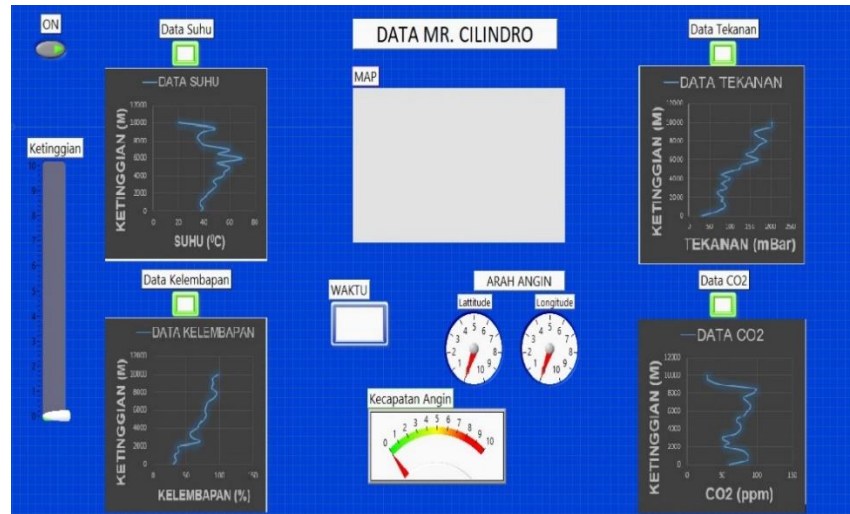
ON

Data Suhu

DATA MR. CILINDRO

Data Tekanan

DATA SUHU

12000
10000
8000
6000
4000
2000
0

0 20 40 60 80

KETINGGIAN (M)

SUHU (°C)

MAP

DATA TEKANAN

12000
10000
8000
6000
4000
2000
0

0 50 100 150 200 250

KETINGGIAN (M)

TEKANAN (mBar)

Ketinggian

Data Kelembapan

WAKTU

ARAH ANGIN

Lattitude

Longitude

Data CO2

DATA KELEMBAPAN

12000
10000
8000
6000
4000
2000
0

0 50 100 150

KETINGGIAN (M)

KELEMBAPAN (%)

Kecapatan Angin

0 1 2 3 4 5 6 7 8 9 10

DATA CO2

12000
10000
8000
6000
4000
2000
0

0 50 100 150

KETINGGIAN (M)

CO2 (ppm)